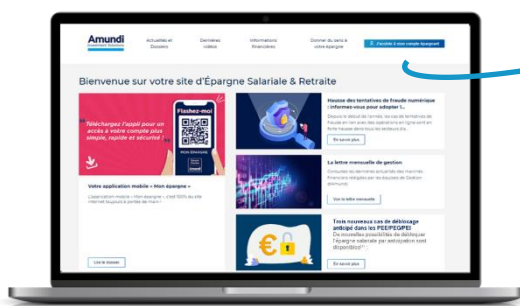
Amundi
Investment Solutions

Actualités et Dossiers

Dernières vidéos

Informations financières

Donner du sens à votre épargne

Accédez à votre compte Épargnant

Bienvenue sur votre site d'Épargne Salariale & Retraite

Téléchargez l'appli pour un accès à votre compte plus simple, rapide et sécurisé

Flashez-moi

Mon Épargne

Votre application mobile « Mon épargne »

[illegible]

Lire le dossier

Hausse des tentatives de fraude numérique : informez-vous pour adopter l...

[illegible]

En savoir plus

La lettre mensuelle de gestion

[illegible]

Voir la lettre mensuelle

Trois nouveaux cas de déblocage anticipé dans les PEE/PEG/PEI
De nouvelles possibilités de débloquer l'épargne salariale par anticipation sont disponibles !

En savoir plus